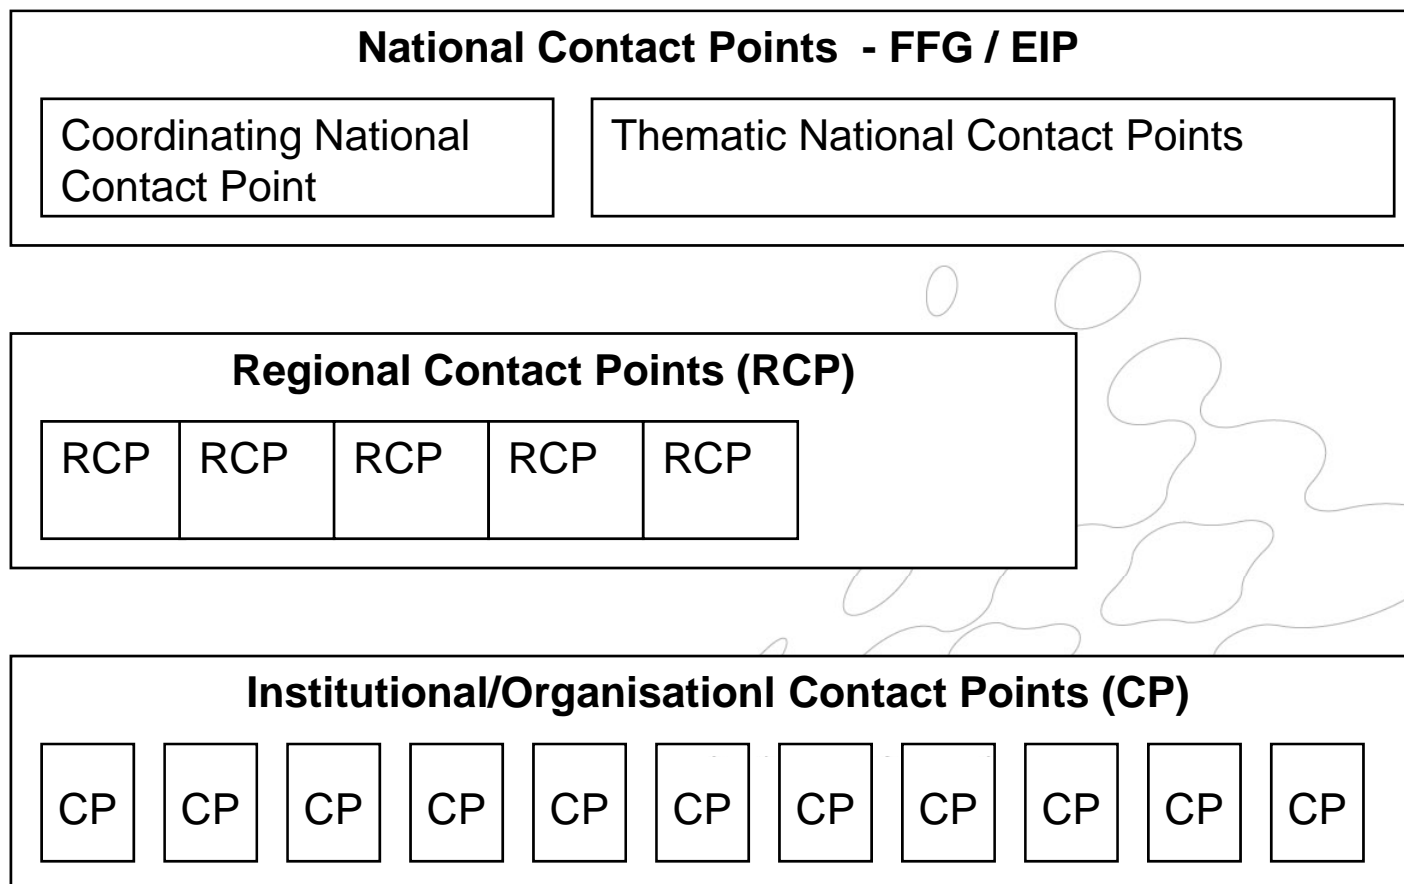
National Contact Points - FFG / EIP

Coordinating National Contact Point

Thematic National Contact Points

Regional Contact Points (RCP)

| RCP | RCP | RCP | RCP | RCP |
|---|---|---|---|---|

Institutional/Organisationl Contact Points (CP)

| CP | CP | CP | CP | CP | CP | CP | CP | CP | CP | CP |
|---|---|---|---|---|---|---|---|---|---|---|